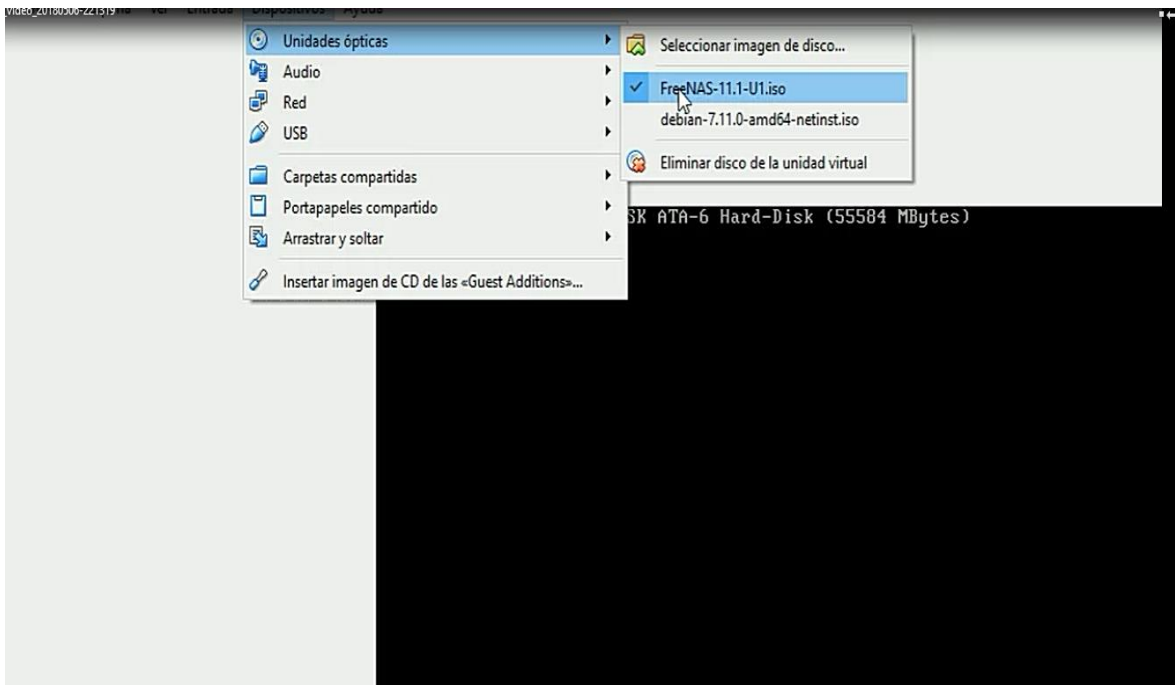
Video_20180506-221319 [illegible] Ver Entrada Dispositivos Ayuda

Unidades ópticas
Audio
Red
USB
Carpetas compartidas
Portapapeles compartido
Arrastrar y soltar
Insertar imagen de CD de las «Guest Additions»...

Seleccionar imagen de disco...
FreeNAS-11.1-U1.iso
debian-7.11.0-amd64-netinst.iso
Eliminar disco de la unidad virtual

SK ATA-6 Hard-Disk (55584 MBytes)